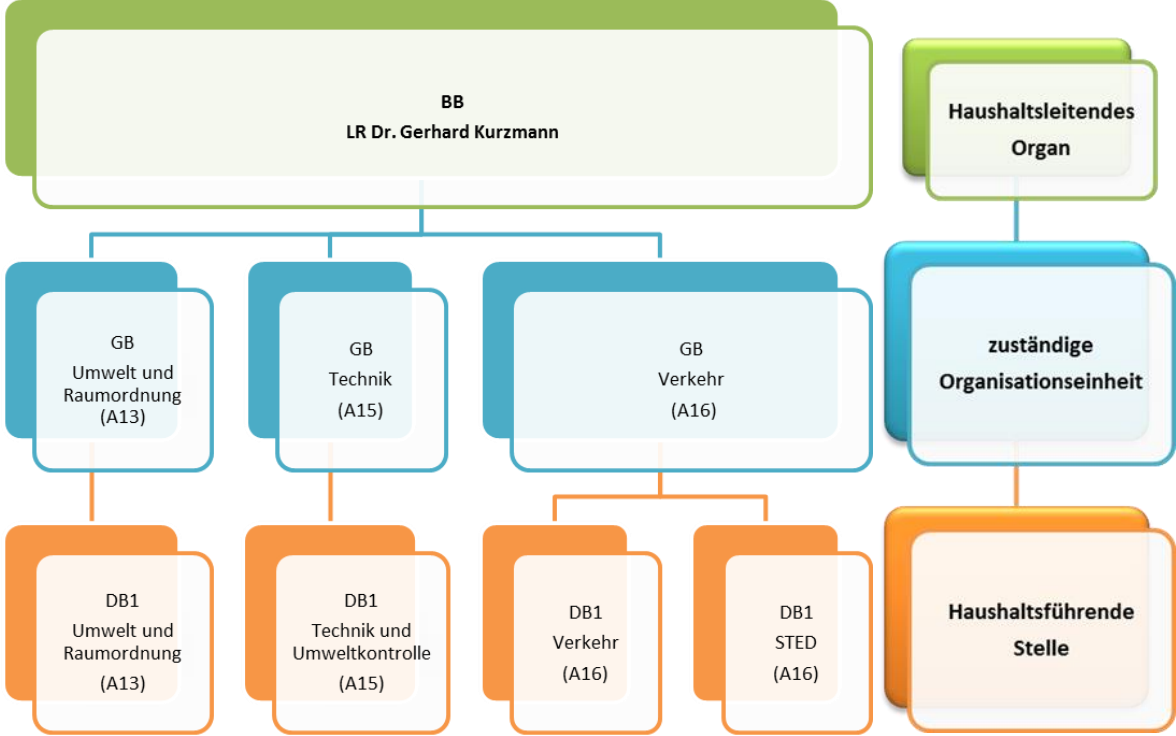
BB
LR Dr. Gerhard Kurzmann

Haushaltsleitendes Organ

GB
Umwelt und Raumordnung
(A13)

GB
Technik
(A15)

GB
Verkehr
(A16)

zuständige Organisationseinheit

DB1
Umwelt und Raumordnung
(A13)

DB1
Technik und Umweltkontrolle
(A15)

DB1
Verkehr
(A16)

DB1
STED
(A16)

Haushaltsführende Stelle